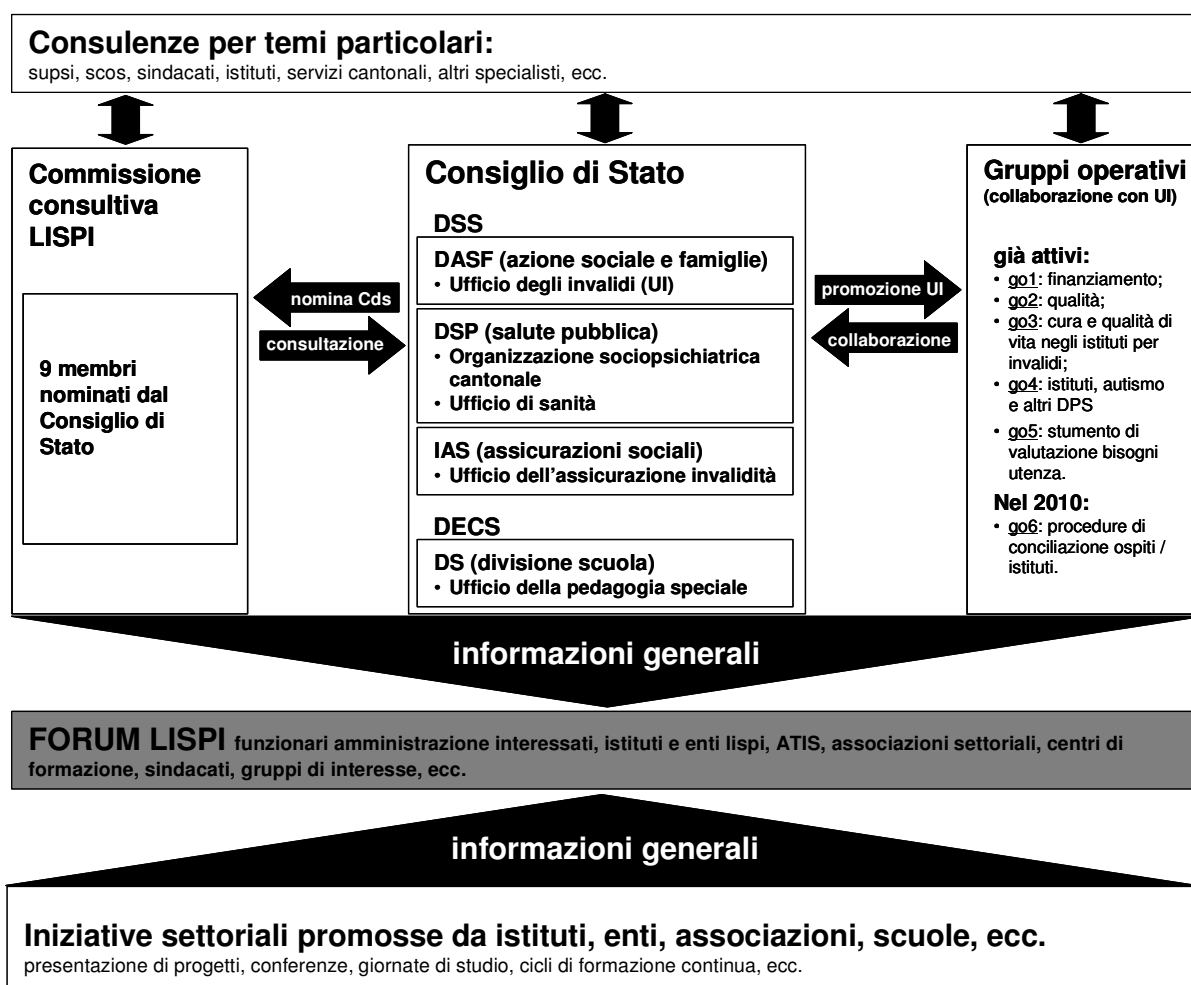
**Consulenze per temi particolari:**
supsi, scos, sindacati, istituti, servizi cantonali, altri specialisti, ecc.

**Commissione consultiva LISPI**

9 membri nominati dal Consiglio di Stato

nomina Cds

consultazione

**Consiglio di Stato**

DSS

DASF (azione sociale e famiglie)
• Ufficio degli invalidi (UI)

DSP (salute pubblica)
• Organizzazione sociopsichiatrica cantonale
• Ufficio di sanità

IAS (assicurazioni sociali)
• Ufficio dell'assicurazione invalidità

DECS

DS (divisione scuola)
• Ufficio della pedagogia speciale

promozione UI

collaborazione

**Gruppi operativi**
(collaborazione con UI)

già attivi:
• go1: finanziamento;
• go2: qualità;
• go3: cura e qualità di vita negli istituti per invalidi;
• go4: istituti, autismo e altri DPS
• go5: stumento di valutazione bisogni utenza.

Nel 2010:
• go6: procedure di conciliazione ospiti / istituti.

informazioni generali

FORUM LISPI funzionari amministrazione interessati, istituti e enti lispi, ATIS, associazioni settoriali, centri di formazione, sindacati, gruppi di interesse, ecc.

informazioni generali

**Iniziative settoriali promosse da istituti, enti, associazioni, scuole, ecc.**
presentazione di progetti, conferenze, giornate di studio, cicli di formazione continua, ecc.